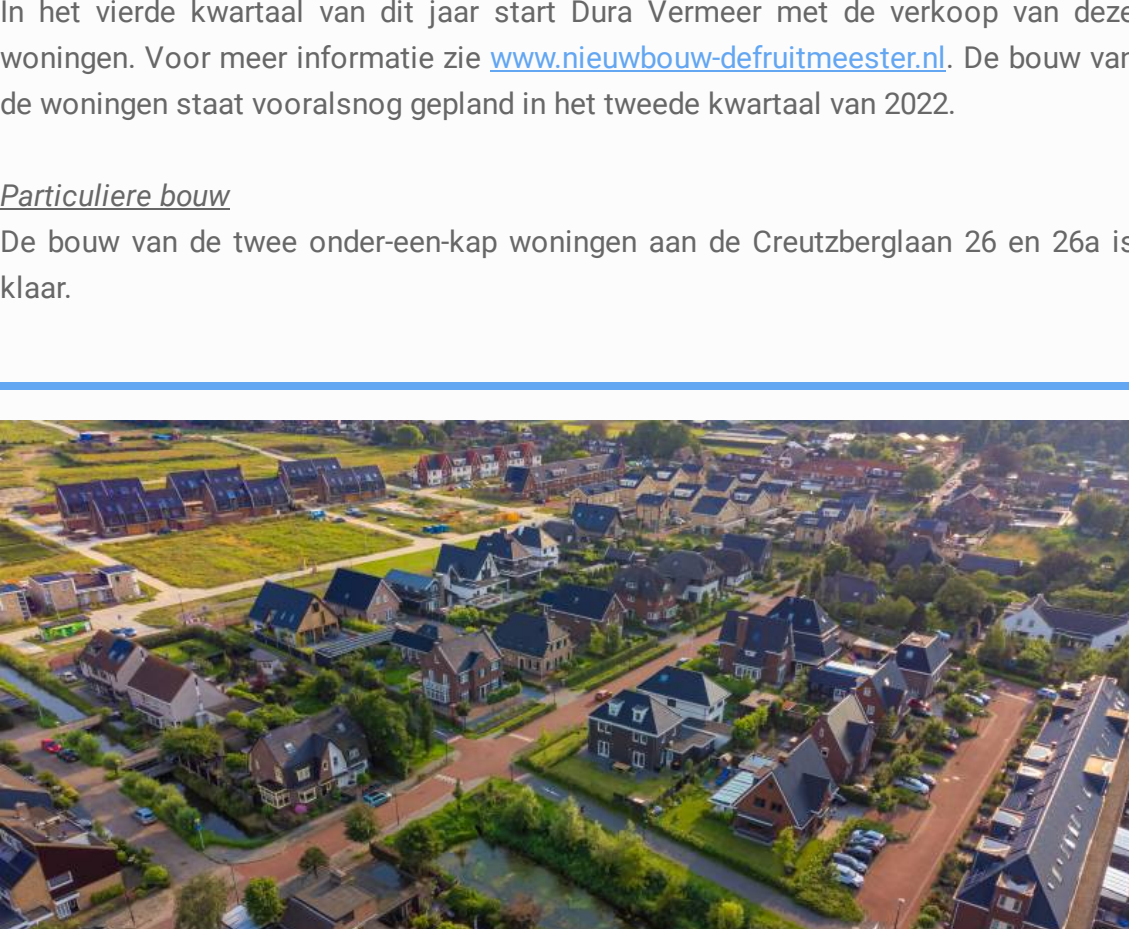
In het vierde kwartaal van dit jaar start Dura Vermeer met de verkoop van deze woningen. Voor meer informatie zie www.nieuwbouw-defruitmeester.nl. De bouw van de woningen staat vooralsnog gepland in het tweede kwartaal van 2022.

Particuliere bouw
De bouw van de twee onder-een-kap woningen aan de Creutzberglaan 26 en 26a is klaar.